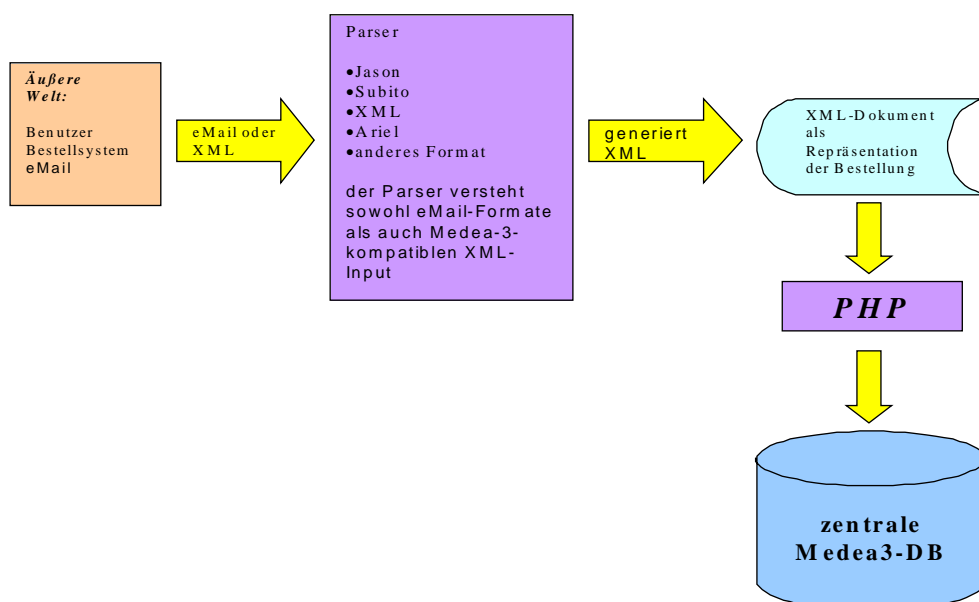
Äußere Welt:

Benutzer
Bestellsystem
eMail

eMail oder XML

Parser

•Jason
•Subito
•XML
•Ariel
•anderes Format

der Parser versteht sowohl eMail-Formate als auch Medea-3-kompatiblen XML-Input

generiert XML

XML-Dokument als Repräsentation der Bestellung

PHP

zentrale Medea3-DB